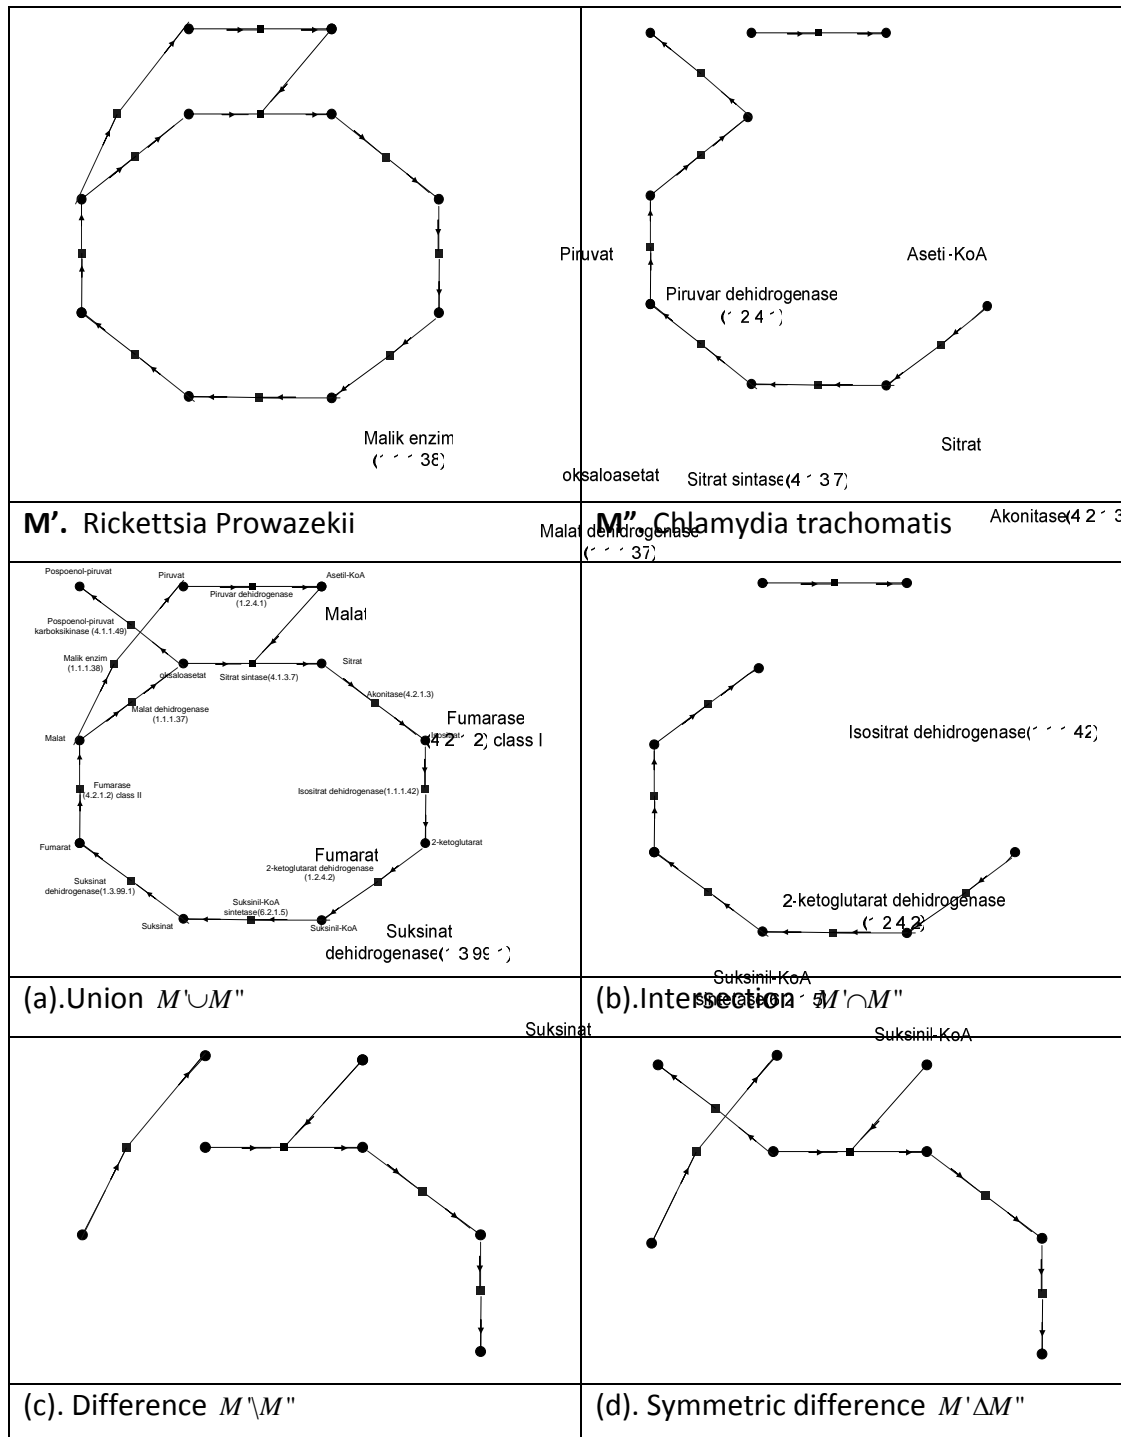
Piruvat

Aseti-KoA

Piruvar dehidrogenase
(´ 2 4 ´)

Malik enzim
(´ ´ ´ 38)

Sitrat

oksaloasetat

Sitrat sintase(4 ´ 3 7)

M'. Rickettsia Prowazekii

Malat dehidrogenase
(´ ´ ´ 37)

M". Chlamydia trachomatis

Akonitase(4 2 ´ 3

Pospoenol-piruvat

Piruvat

Piruvar dehidrogenase (1.2.4.1)

Asetil-KoA

Malat

Pospoenol-piruvat karboksikinase (4.1.1.49)

Malik enzim (1.1.1.38)

oksaloasetat

Sitrat sintase(4.1.3.7)

Sitrat

Akonitase(4.2.1.3)

Malat dehidrogenase (1.1.1.37)

Fumarase
(4 2´ 2) class I

Malat

Fumarase (4.2.1.2) class II

Isositrat dehidrogenase(1.1.1.42)

2-ketoglutarat

Fumarat

Fumarat

2-ketoglutarat dehidrogenase (1.2.4.2)

Suksinat dehidrogenase(1.3.99.1)

Suksinil-KoA sintetase(6.2.1.5)

Suksinat

Suksinil-KoA

Suksinat
dehidrogenase(´ 3 99 ´)

Isositrat dehidrogenase(´ ´ ´ 42)

2-ketoglutarat dehidrogenase
(´ 2 4 2)

Suksinil-KoA
sintetase(62 ´ 5)

(a).Union $M' \cup M''$

(b).Intersection $M' \cap M''$

Suksinat

Suksinil-KoA

(c). Difference $M' \backslash M''$

(d). Symmetric difference $M' \Delta M''$